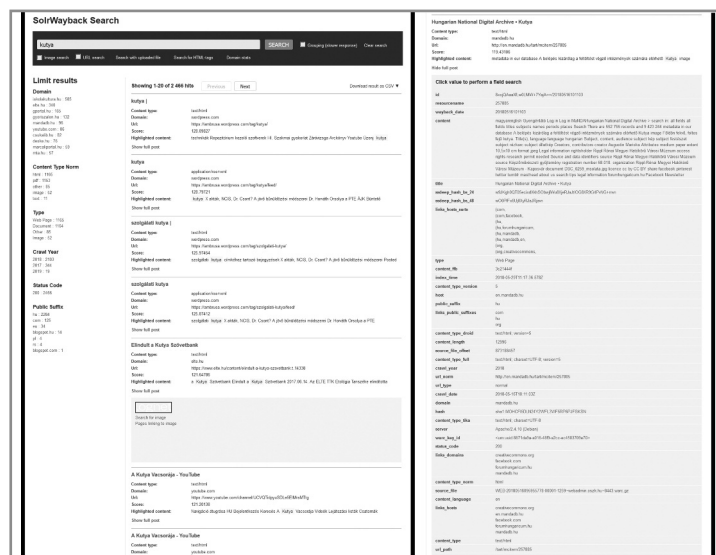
SolrWayback Search

kutya

SEARCH

Grouping (slower response)

Clear search

Image search

URL search

Search with uploaded file

Search for HTML tags

Domain stats

Limit results

Domain

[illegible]

Content Type Norm

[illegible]

Type

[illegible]

Crawl Year

2018 : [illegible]
2017 : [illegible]
2019 : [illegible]

Status Code

200 : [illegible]

Public Suffix

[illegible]

Showing 1-20 of 2 466 hits

Previous

Next

Download result as CSV

kutya |

Content type: text/html
Domain: wordpress.com
Url: https://ambiosa.wordpress.com/tag/kutya/
Score: 125.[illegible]
Highlighted content: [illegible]

Show full post

kutya

Content type: application/rss+xml
Domain: wordpress.com
Url: https://ambiosa.wordpress.com/tag/kutya/feed/
Score: 120.79721
Highlighted content: kutya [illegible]

Show full post

szolgálati kutya |

Content type: text/html
Domain: wordpress.com
Url: https://ambiosa.wordpress.com/tag/szolgalati-kutya/
Score: 120.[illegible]
Highlighted content: szolgálati kutya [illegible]

Show full post

szolgálati kutya

Content type: application/rss+xml
Domain: wordpress.com
Url: https://ambiosa.wordpress.com/tag/szolgalati-kutya/feed/
Score: 120.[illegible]
Highlighted content: szolgálati kutya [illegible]

Show full post

Elindult a Kutya Szövetbank

Content type: text/html
Domain: elte.hu
Url: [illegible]
Score: 120.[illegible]
Highlighted content: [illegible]

Show full post

Search for image
Pages linking to image

A Kutya Vacsorája - YouTube

Content type: text/html
Domain: youtube.com
Url: https://www.youtube.com/watch?v=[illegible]
Score: 121.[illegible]
Highlighted content: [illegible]

Show full post

A Kutya Vacsorája - YouTube

Content type: text/html
Domain: youtube.com

Hungarian National Digital Archive - Kutya

Content type: text/html
Domain: mandadb.hu
Url: http://en.mandadb.hu/tetel/record/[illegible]
Score: 115.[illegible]
Highlighted content: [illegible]

Hide full post

Click value to perform a field search

| id | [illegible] |
|---|---|
| resourcename | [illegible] |
| wayback_date | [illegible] |
| content | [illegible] |
| title | Hungarian National Digital Archive - Kutya |
| redwarp_hash_in_lit | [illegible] |
| redwarp_hash_lit | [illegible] |
| links_hosts_surts | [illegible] |
| type | Web Page |
| content_tlh | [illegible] |
| index_time | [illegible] |
| content_type_version | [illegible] |
| host | en.mandadb.hu |
| public_suffix | hu |
| links_public_suffixes | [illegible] |
| content_type_droid | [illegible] |
| content_length | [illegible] |
| source_file_offset | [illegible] |
| content_type_full | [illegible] |
| crawl_year | 2018 |
| url_norm | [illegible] |
| url_type | normal |
| crawl_date | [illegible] |
| domain | mandadb.hu |
| hash | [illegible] |
| content_type_tika | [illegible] |
| server | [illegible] |
| warc_key_id | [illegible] |
| status_code | 200 |
| links_domains | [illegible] |
| content_type_norm | html |
| source_file | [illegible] |
| content_language | en |
| links_hosts | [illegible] |
| content_type | text/html |
| url_path | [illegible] |